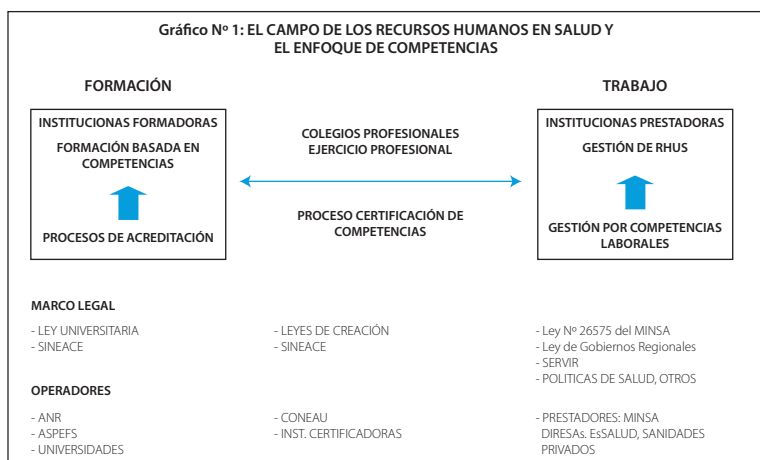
Gráfico Nº 1: EL CAMPO DE LOS RECURSOS HUMANOS EN SALUD Y EL ENFOQUE DE COMPETENCIAS

FORMACIÓN

TRABAJO

INSTITUCIONAS FORMADORAS

FORMACIÓN BASADA EN COMPETENCIAS

PROCESOS DE ACREDITACIÓN

COLEGIOS PROFESIONALES
EJERCICIO PROFESIONAL

PROCESO CERTIFICACIÓN DE COMPETENCIAS

INSTITUCIONAS PRESTADORAS

GESTIÓN DE RHUS

GESTIÓN POR COMPETENCIAS LABORALES

MARCO LEGAL

- LEY UNIVERSITARIA
- SINEACE

- LEYES DE CREACIÓN
- SINEACE

- Ley Nº 26575 del MINSA
- Ley de Gobiernos Regionales
- SERVIR
- POLITICAS DE SALUD, OTROS

OPERADORES

- ANR
- ASPEFS
- UNIVERSIDADES

- CONEAU
- INST. CERTIFICADORAS

- PRESTADORES: MINSA DIRESAs. EsSALUD, SANIDADES PRIVADOS